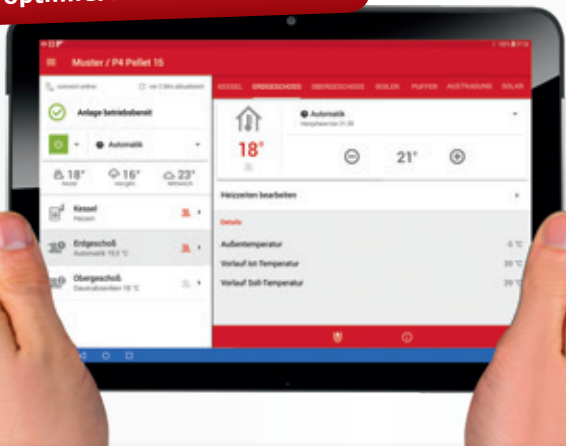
optimie

Muster / P4 Pellet 15

KESSEL ERDGESCHOSS OBERGESCHOSS BOILER PUFFER AUSTRAGUNG SOLAR

momentan online

vor 2 Min aktualisiert

Anlage betriebsbereit

Automatik

18° Heute

16° morgen

23° Mittwoch

Kessel Heizen

Erdgeschoß Automatik 19,5 °C

Obergeschoß Dauerabsenken 18 °C

18°

Automatik

Heizphase bis 21:00

21°

Heizzeiten bearbeiten

Details

Außentemperatur -5 °C

Vorlauf Ist-Temperatur 29 °C

Vorlauf Soll-Temperatur 29 °C